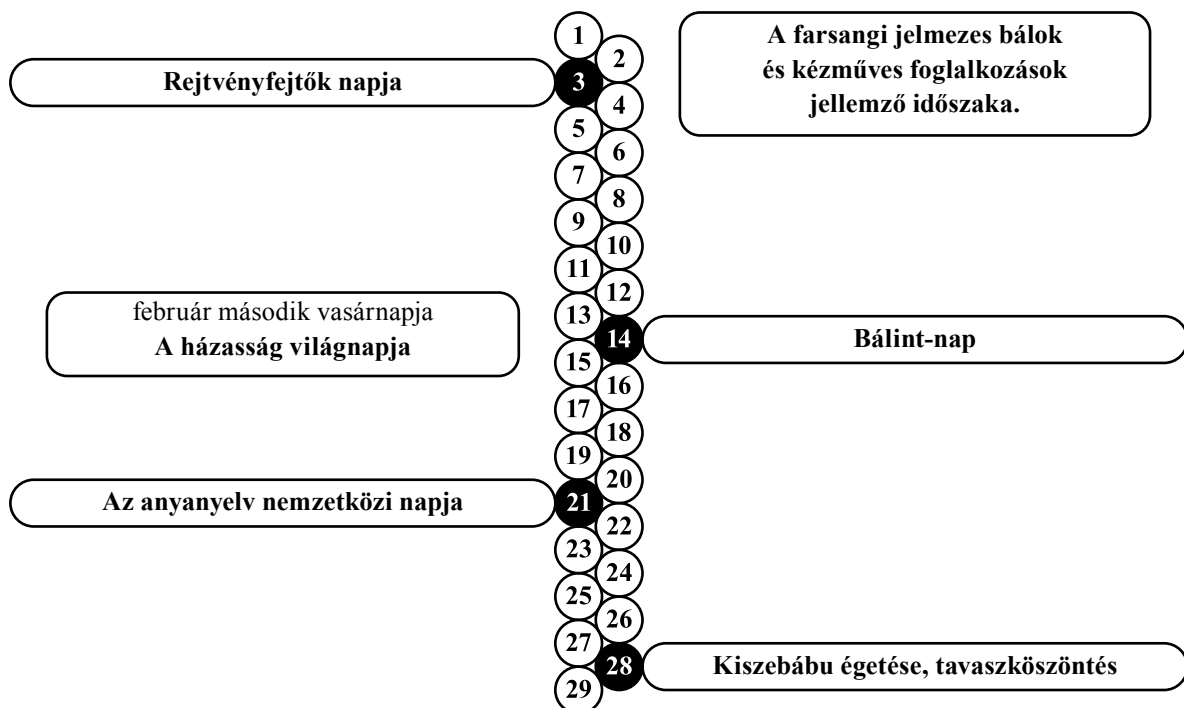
1
2
Rejtvényfejtők napja
3
4
5
6
7
8
9
10
11
12
13
14
15
16
17
18
19
20
21
22
23
24
25
26
27
28
29

A farsangi jelmezes bálok és kézműves foglalkozások jellemző időszaka.

február második vasárnapja
A házasság világnapja

Bálint-nap

Az anyanyelv nemzetközi napja

Kiszebábu égetése, tavaszköszöntés